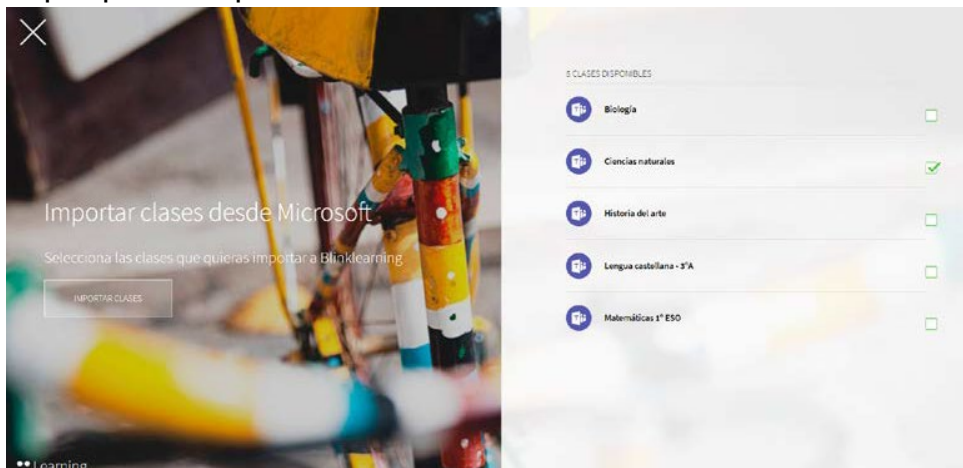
Importar clases desde Microsoft

Selecciona las clases que quieras importar a Blinklearning

IMPORTAR CLASES

5 CLASES DISPONIBLES

Biología

Ciencias naturales

Historia del arte

Lengua castellana - 3°A

Matemáticas 1° ESO

Learning